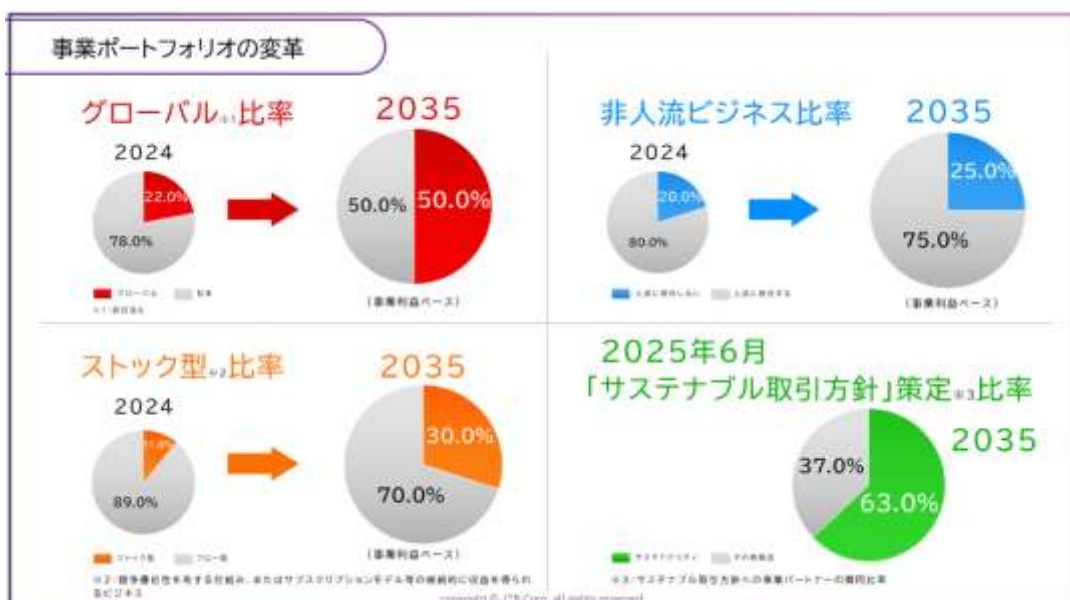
事業ポートフォリオの変革

グローバル※1比率

2024

22.0%

78.0%

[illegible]

2035

50.0% 50.0%

(事業利益ベース)

非人流ビジネス比率

2024

20.0%

80.0%

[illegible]

2035

25.0%

75.0%

(事業利益ベース)

ストック型※2比率

2024

11.0%

89.0%

ストック型 フロー型

※2:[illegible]

2035

30.0%

70.0%

(事業利益ベース)

2025年6月
「サステナブル取引方針」策定※3比率

2035

37.0%

63.0%

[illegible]

※3:サステナブル取引方針への事業パートナーの賛同比率

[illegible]